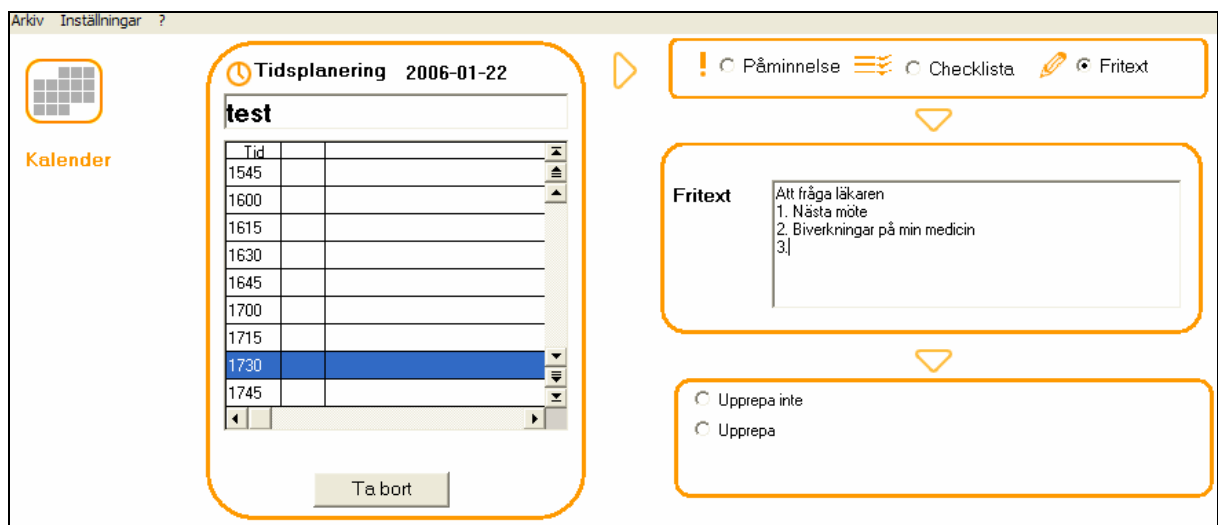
Arkiv Inställningar ?

Kalender

Tidsplanering 2006-01-22

test

| Tid | | |
|---|---|---|
| 1545 | | |
| 1600 | | |
| 1615 | | |
| 1630 | | |
| 1645 | | |
| 1700 | | |
| 1715 | | |
| 1730 | | |
| 1745 | | |

Ta bort

Påminnelse Checklista Fritext

Fritext

Att fråga läkaren
1. Nästa möte
2. Biverkningar på min medicin
3.

Upprepa inte

Upprepa